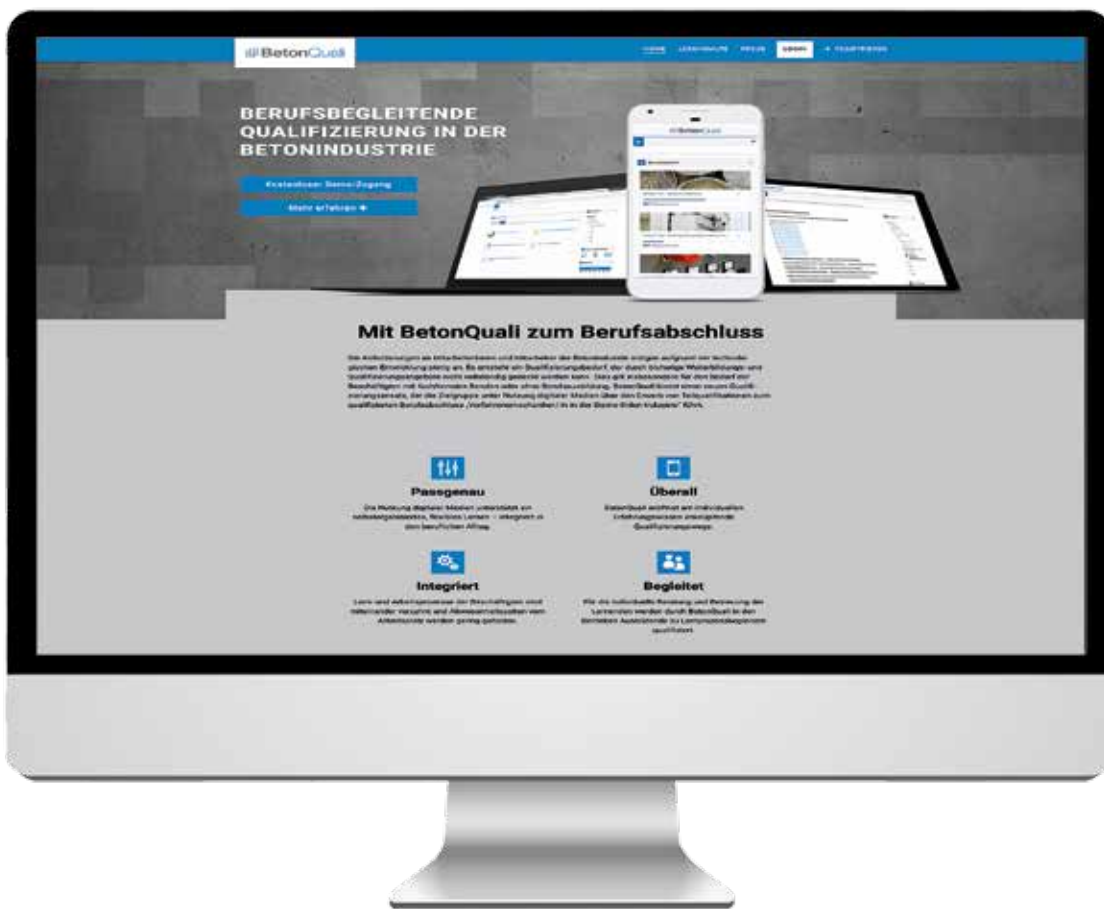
BetonQuali

HOME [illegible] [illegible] LOGIN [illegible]

BERUFSBEGLEITENDE QUALIFIZIERUNG IN DER BETONINDUSTRIE

Kostenlosen Demo-Zugang

Mehr erfahren →

Mit BetonQuali zum Berufsabschluss

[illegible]

Passgenau

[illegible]

Überall

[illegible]

Integriert

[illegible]

Begleitet

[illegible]